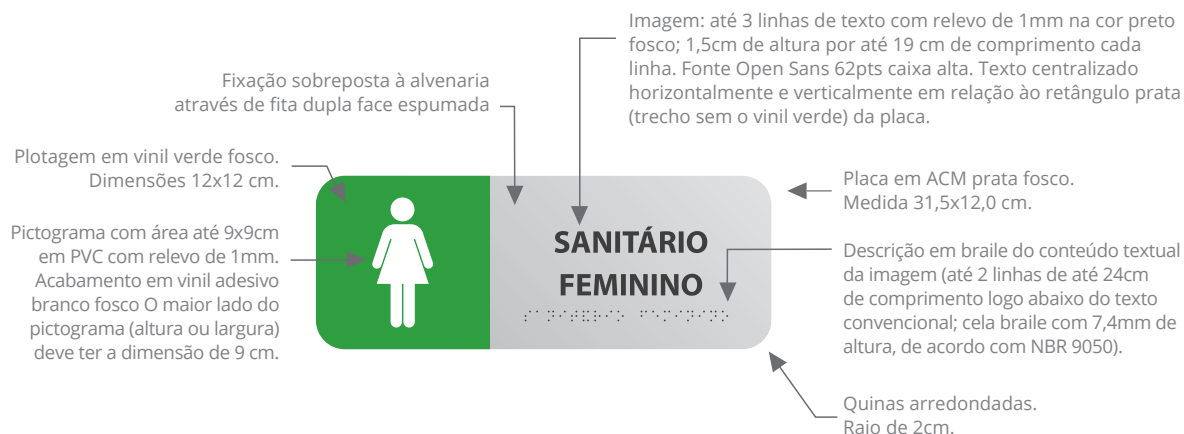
Imagem: até 3 linhas de texto com relevo de 1mm na cor preto fosco; 1,5cm de altura por até 19 cm de comprimento cada linha. Fonte Open Sans 62pts caixa alta. Texto centralizado horizontalmente e verticalmente em relação ào retângulo prata (trecho sem o vinil verde) da placa.

Fixação sobreposta à alvenaria através de fita dupla face espumada

Plotagem em vinil verde fosco. Dimensões 12x12 cm.

Pictograma com área até 9x9cm em PVC com relevo de 1mm. Acabamento em vinil adesivo branco fosco O maior lado do pictograma (altura ou largura) deve ter a dimensão de 9 cm.

SANITÁRIO
FEMININO

Placa em ACM prata fosco. Medida 31,5x12,0 cm.

Descrição em braile do conteúdo textual da imagem (até 2 linhas de até 24cm de comprimento logo abaixo do texto convencional; cela braile com 7,4mm de altura, de acordo com NBR 9050).

Quinas arredondadas. Raio de 2cm.